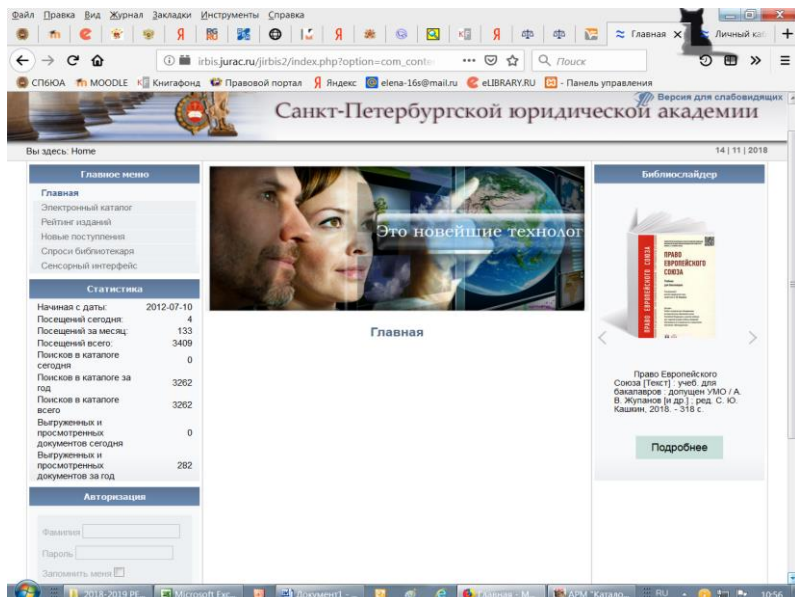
Файл Правка Вид Журнал Закладки Инструменты Справка

Главная × Личный каб

irbis.jurac.ru/jirbis2/index.php?option=com_conte ··· Поиск

СПбЮА MOODLE Книгафонд Правовой портал Яндекс elena-16s@mail.ru eLIBRARY.RU - Панель управления

Версия для слабовидящих

Санкт-Петербургской юридической академии

Вы здесь: Home

14 | 11 | 2018

Главное меню

Главная
Электронный каталог
Рейтинг изданий
Новые поступления
Спроси библиотекаря
Сенсорный интерфейс

Статистика

| | |
|---|---|
| Начиная с даты: | 2012-07-10 |
| Посещений сегодня: | 4 |
| Посещений за месяц: | 133 |
| Посещений всего: | 3409 |
| Поисков в каталоге сегодня | 0 |
| Поисков в каталоге за год | 3262 |
| Поисков в каталоге всего | 3262 |
| Выгруженных и просмотренных документов сегодня | 0 |
| Выгруженных и просмотренных документов за год | 282 |

Авторизация

Фамилия
Пароль
Запомнить меня

Это новейшие технолог

Главная

Библиослайдер

ПРАВО ЕВРОПЕЙСКОГО СОЮЗА

ПРАВО ЕВРОПЕЙСКОГО СОЮЗА

Право Европейского Союза [Текст] : учеб. для бакалавров : допущен УМО / А. В. Жупанов [и др.] ; ред. С. Ю. Кашкин, 2018. - 318 с.

Подробнее

2018-2019 РЕ... Microsoft Exc... Документ1 - ... Главная - M... АРМ "Катало... RU 10:56